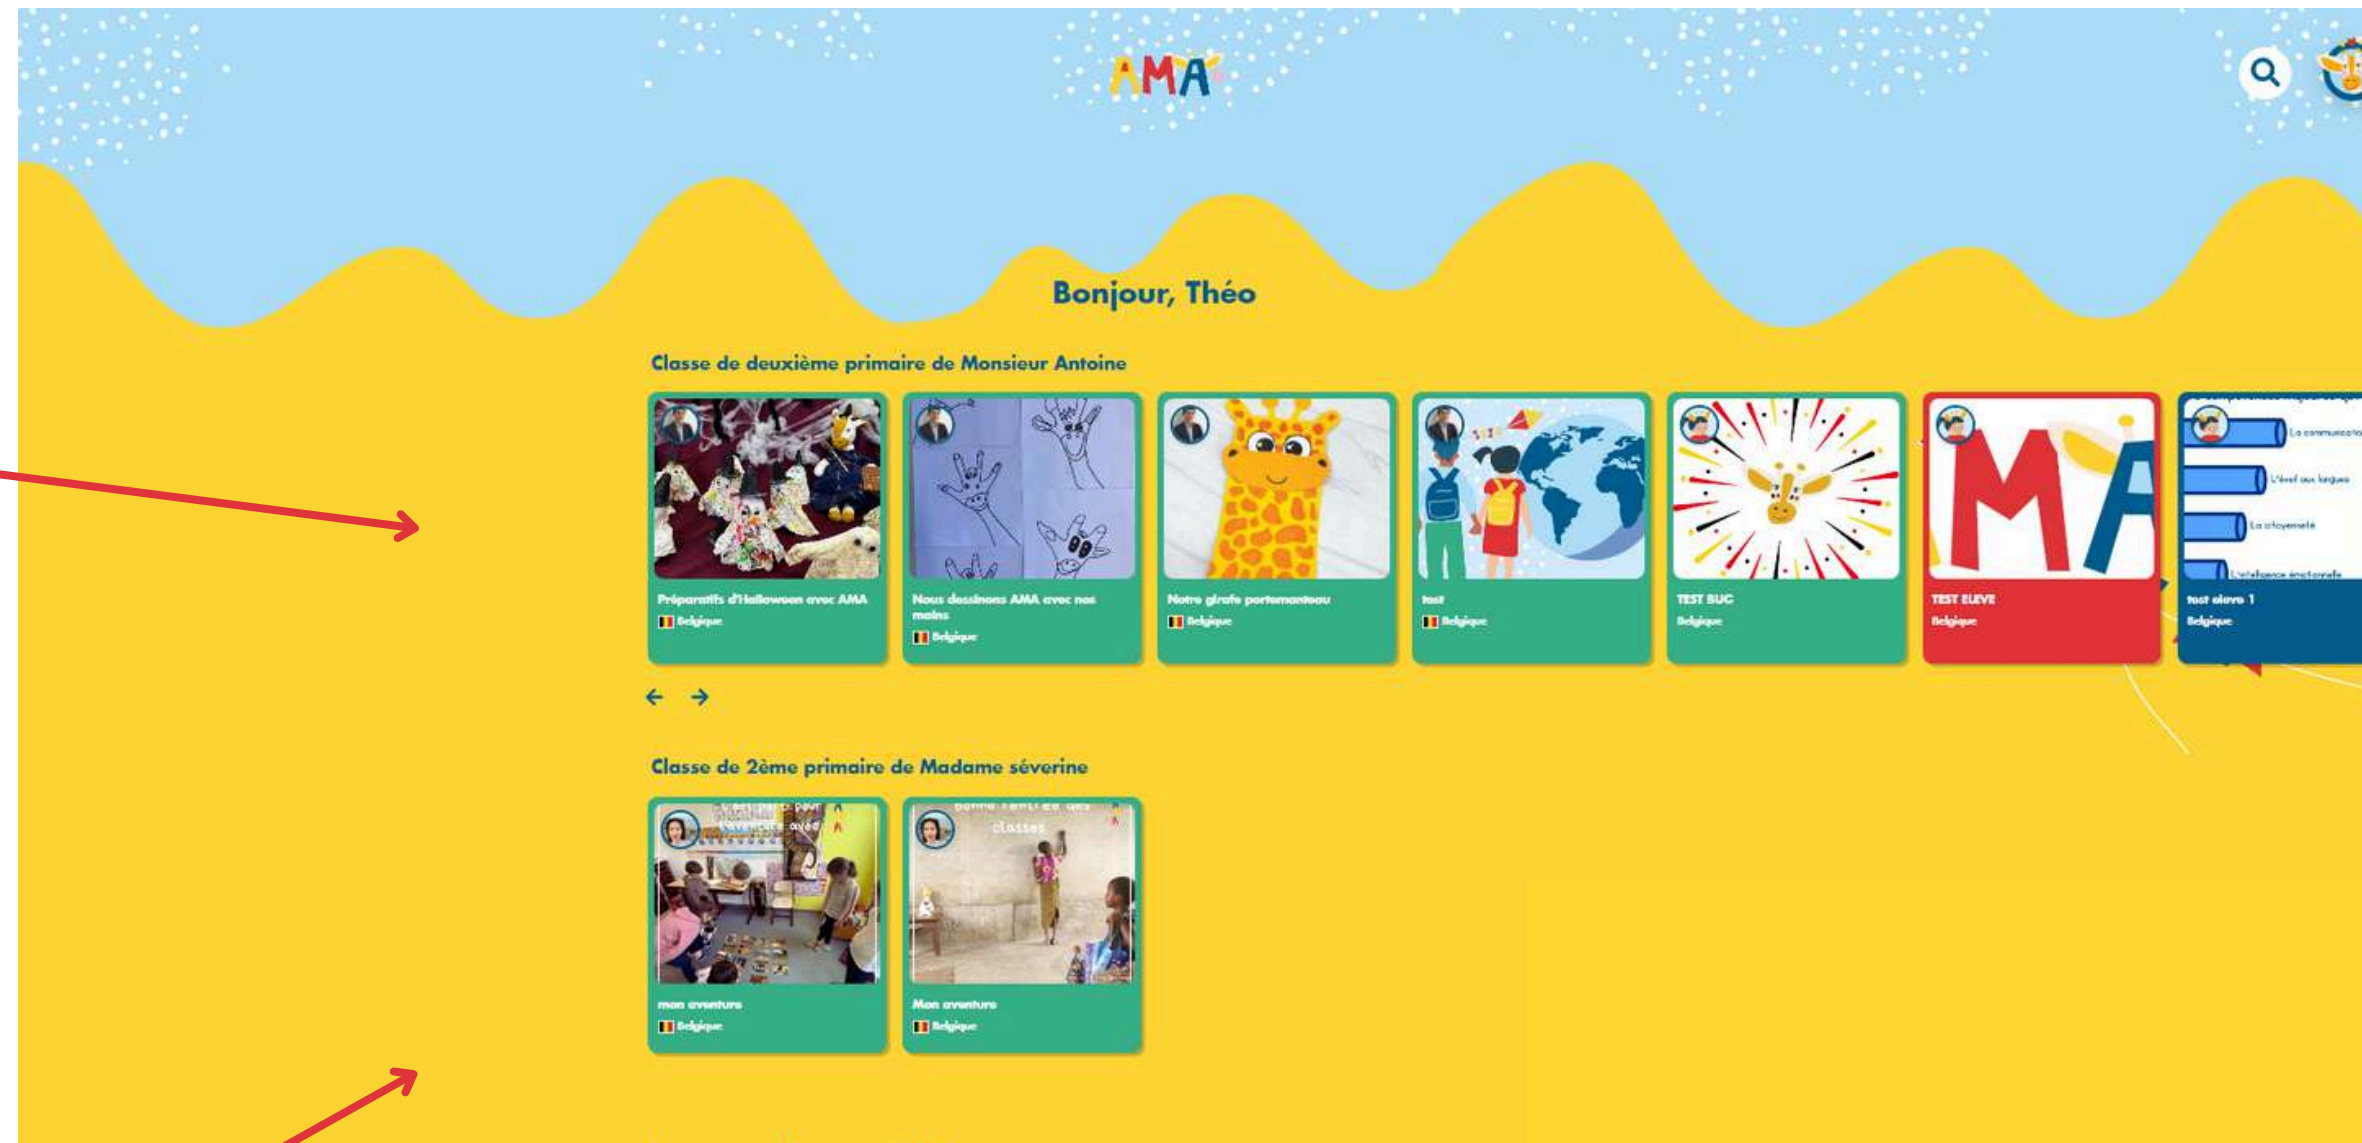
AMA

Bonjour, Théo

Classe de deuxième primaire de Monsieur Antoine

Préparatifs d'Halloween avec AMA
Belgique

Nous dessinons AMA avec nos mains
Belgique

Notre girafe portemanteau
Belgique

test
Belgique

TEST BUG
Belgique

AMA
TEST ELEVE
Belgique

La communicatio
L'éveil aux langues
La citoyenneté
L'intelligence émotionelle
test eleve 1
Belgique

← →

Classe de 2ème primaire de Madame séverine

mon aventure
Belgique

Mon aventure
Belgique